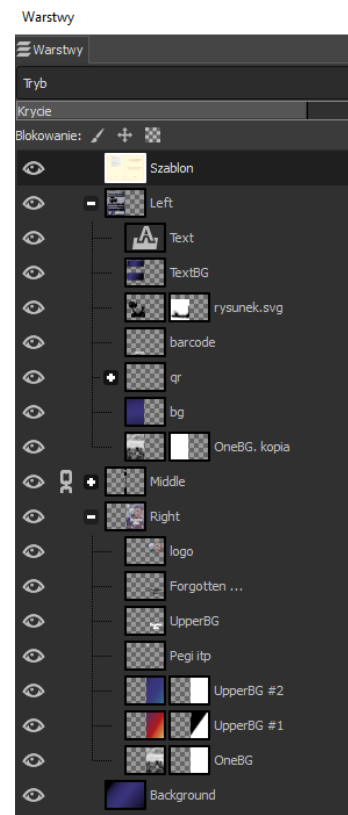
Warstwy

Warstwy

Tryb

Krycie

Blokowanie:

Szablon

Left

Text

TextBG

rysunek.svg

barcode

qr

bg

OneBG. kopia

Middle

Right

logo

Forgotten ...

UpperBG

Pegi itp

UpperBG #2

UpperBG #1

OneBG

Background